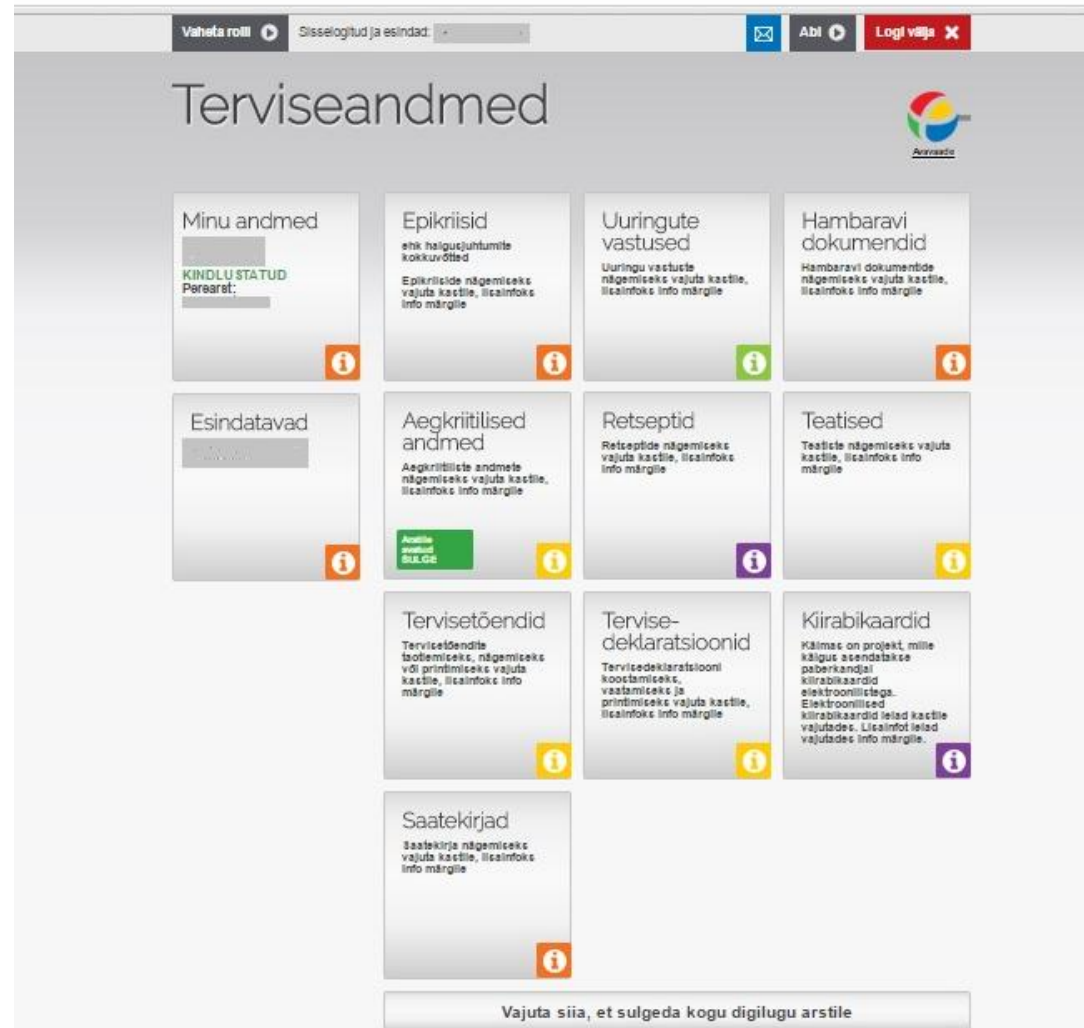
Vaheta rolli Sisselogitud ja esindad: Abi Logi välja

Terviseandmed

Arenduste

Minu andmed

KINDLUSTATUD
Perearst:

Epikriisid
ehk haigusjuhtumite kokkuvõtted

Epikriiside nägemiseks vajuta kastile, lisainfoks info märgile

Uuringute vastused
Uuringu vastuste nägemiseks vajuta kastile, lisainfoks info märgile

Hambaravi dokumendid
Hambaravi dokumentide nägemiseks vajuta kastile, lisainfoks info märgile

Esindatavad

Aegkriitilised andmed
Aegkriitiliste andmete nägemiseks vajuta kastile, lisainfoks info märgile

Arstile avatud SULGE

Retseptid
Retseptide nägemiseks vajuta kastile, lisainfoks info märgile

Teatised
Teatiste nägemiseks vajuta kastile, lisainfoks info märgile

Tervisetõendid
Tervisetõendite taotlemiseks, nägemiseks või printimiseks vajuta kastile, lisainfoks info märgile

Tervise-deklaratsioonid
Tervisedeklaratsiooni koostamiseks, vaatamiseks ja printimiseks vajuta kastile, lisainfoks info märgile

Kiirabikaardid
Käimas on projekt, mille käigus asendatakse paberkandjal kiirabikaardid elektroonilistega. Elektroonilised kiirabikaardid leiad kastile vajutades. Lisainfot leiad vajutades info märgile.

Saatekirjad
Saatekirja nägemiseks vajuta kastile, lisainfoks info märgile

Vajuta siia, et sulgeda kogu digilugu arstile